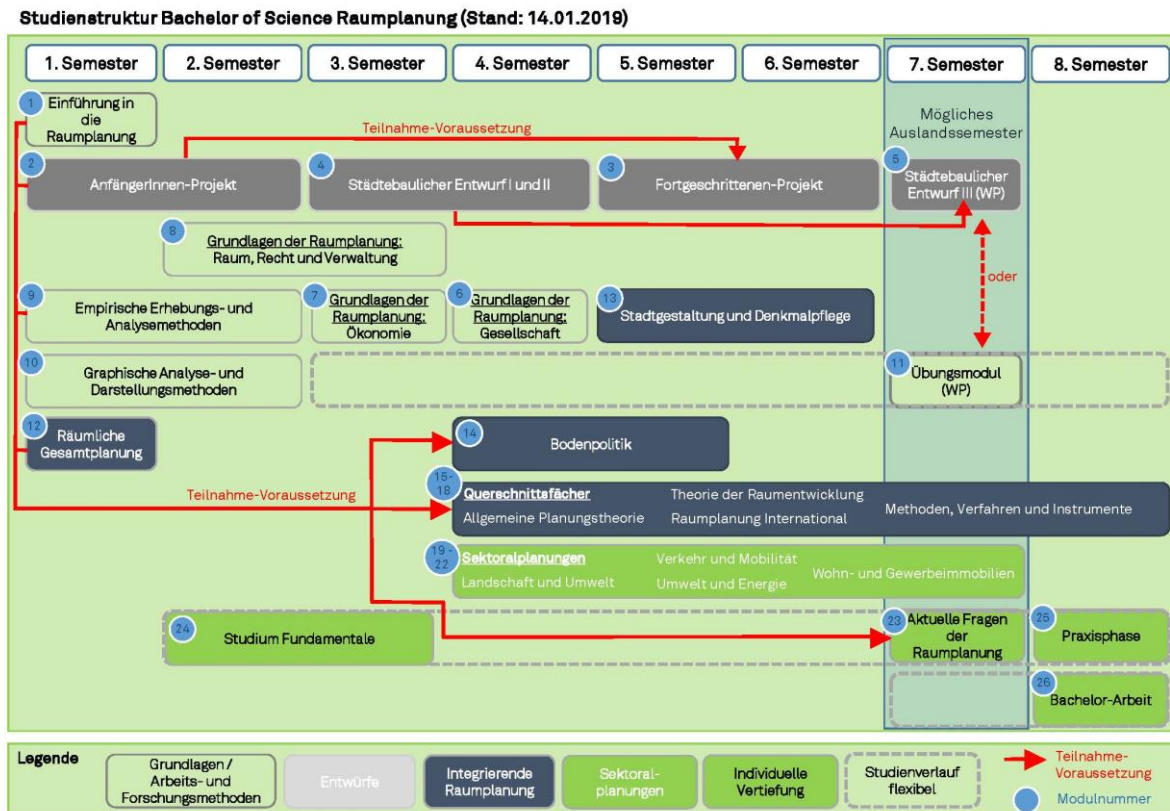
Studienstruktur Bachelor of Science Raumplanung (Stand: 14.01.2019)

1. Semester
2. Semester
3. Semester
4. Semester
5. Semester
6. Semester
7. Semester
8. Semester

Mögliches Auslandssemester

1 Einführung in die Raumplanung

Teilnahme-Voraussetzung

2 AnfängerInnen-Projekt
4 Städtebaulicher Entwurf I und II
3 Fortgeschrittenen-Projekt
5 Städtebaulicher Entwurf III (WP)

8 Grundlagen der Raumplanung: Raum, Recht und Verwaltung

oder

9 Empirische Erhebungs- und Analysemethoden
7 Grundlagen der Raumplanung: Ökonomie
6 Grundlagen der Raumplanung: Gesellschaft
13 Stadtgestaltung und Denkmalpflege

10 Graphische Analyse- und Darstellungsmethoden
11 Übungsmodul (WP)

12 Räumliche Gesamtplanung
14 Bodenpolitik

Teilnahme-Voraussetzung

15-18 Querschnittsfächer
Allgemeine Planungstheorie
Theorie der Raumentwicklung
Raumplanung International
Methoden, Verfahren und Instrumente

19-22 Sektoralplanungen
Landschaft und Umwelt
Verkehr und Mobilität
Umwelt und Energie
Wohn- und Gewerbeimmobilien

24 Studium Fundamentale
23 Aktuelle Fragen der Raumplanung
25 Praxisphase
26 Bachelor-Arbeit

Legende
Grundlagen / Arbeits- und Forschungsmethoden
Entwürfe
Integrierende Raumplanung
Sektoral-planungen
Individuelle Vertiefung
Studienverlauf flexibel
Teilnahme-Voraussetzung
Modulnummer